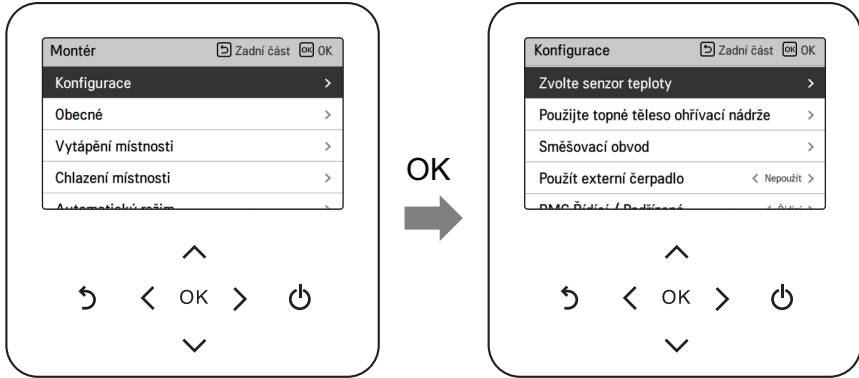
Montér
Zadní část OK OK

Konfigurace >
Obecné >
Vytápění místnosti >
Chlazení místnosti >
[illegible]

OK

OK

Konfigurace
Zadní část OK OK

Zvolte senzor teploty >
Použijte topné těleso ohřívací nádrže >
Směšovací obvod >
Použít externí čerpadlo < Nepoužít >
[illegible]

OK